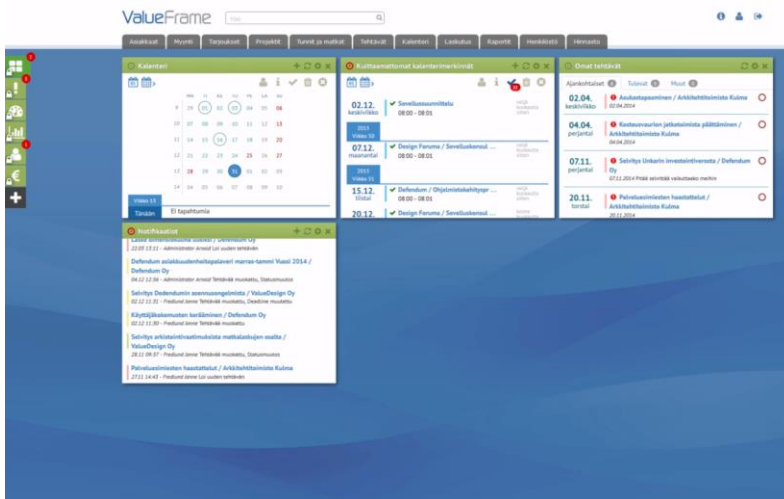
ValueFrame

Asiakkaat | Myynti | Tarjoukset | Projektit | Tunnit ja matkat | Tehtävät | Kalenteri | Laskutus | Raportit | Henkilöstö | Hinnasto

Kalenteri

ma ti ke to pe la su
9 29 30 01 02 03 04 05 06
10 07 08 09 10 11 12 13
11 14 15 16 17 18 19 20
12 21 22 23 24 25 26 27
13 28 29 30 31 01 02 03
14 04 05 06 07 08 09 10

Viikko 13
Tänään | Ei tapahtumia

Kuittaamattomat kalenterimerkinnät

02.12. keskiviikko | Suunnittelu | 08:00 - 08:01
2015 Viikko 50
07.12. maanantai | Design Forums / Suunnittelu... | 08:00 - 08:01
2015 Viikko 51
15.12. tiistai | Defendum / Ohjelmistokehitys... | 08:00 - 08:01
20.12. | Design Forums / Suunnittelu...

Omat tehtävät

Ajankohtaiset | Tulevat | Muut

02.04. keskiviikko | Asukastapaaminen / Arkkitehtitoimisto Kulma | 02.04.2014
04.04. perjantai | Kustannusarvion jatkotoimista päättäminen / Arkkitehtitoimisto Kulma | 04.04.2014
07.11. perjantai | Selvitys Unkarin investointiveroista / Defendum Oy | 07.11.2014 Pitää selvittää vaikuttaako meihin.
20.11. torstai | Palvelusuunnitelman haastattelut / Arkkitehtitoimisto Kulma | 20.11.2014

Notifikaatiot

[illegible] / Defendum Oy
22.05 13:11 - Administrator Arnold Loi uuden tehtävän
Defendum asiakkuudenhoitopalaveri marras-tammi Vuosi 2014 / Defendum Oy
04.12 12:56 - Administrator Arnold Tehtävää muokattu, Statusmuutos
Selvitys Dedendumin asennusongelmista / ValueDesign Oy
02.12 11:31 - Fredlund Janne Tehtävää muokattu, Deadline muutettu
Käyttäjäkokemusten kerääminen / Defendum Oy
02.12 11:30 - Fredlund Janne Tehtävää muokattu
Selvitys arkistointivaatimuksista matkalaskujen osalta / ValueDesign Oy
28.11 09:37 - Fredlund Janne Tehtävää muokattu, Statusmuutos
Palvelusuunnitelman haastattelut / Arkkitehtitoimisto Kulma
27.11 14:43 - Fredlund Janne Loi uuden tehtävän